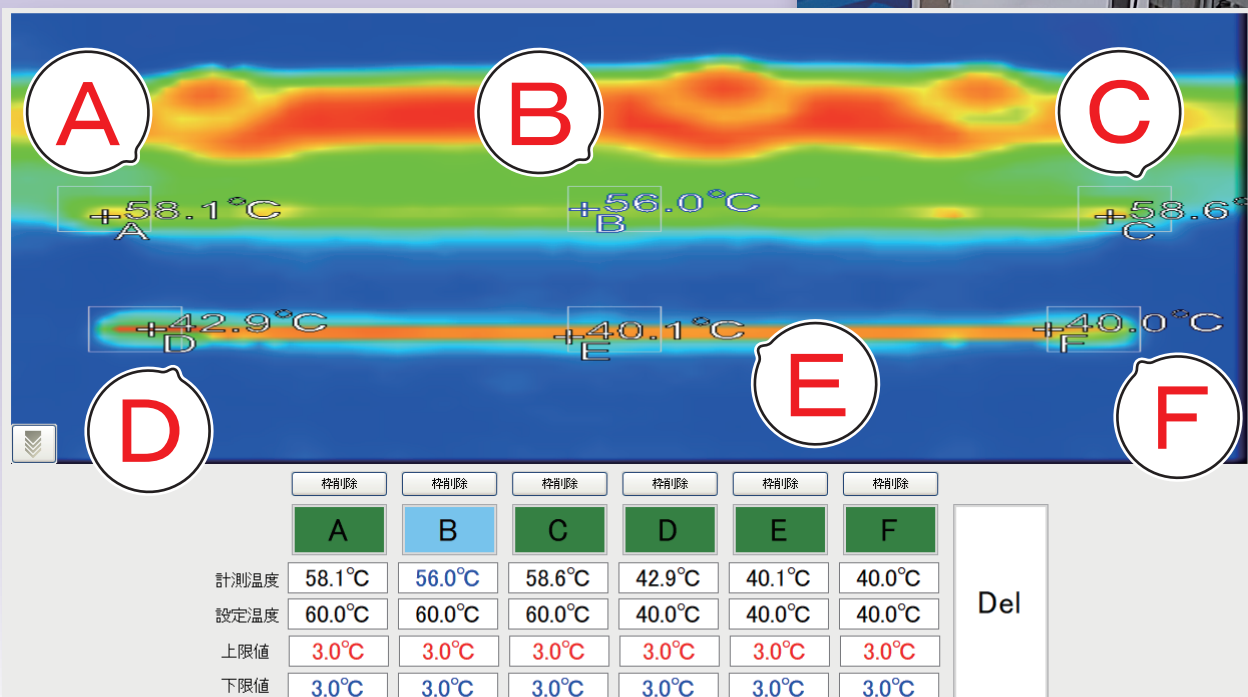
A
B
C
+58.1°C
A
+56.0°C
B
+58.6°
C
+42.9°C
D
+40.1°C
E
+40.0°C
F
D
E
F

| | 枠削除 | 枠削除 | 枠削除 | 枠削除 | 枠削除 | 枠削除 |
|---|---|---|---|---|---|---|
| | A | B | C | D | E | F |
| 計測温度 | 58.1℃ | 56.0℃ | 58.6℃ | 42.9℃ | 40.1℃ | 40.0℃ |
| 設定温度 | 60.0℃ | 60.0℃ | 60.0℃ | 40.0℃ | 40.0℃ | 40.0℃ |
| 上限値 | 3.0℃ | 3.0℃ | 3.0℃ | 3.0℃ | 3.0℃ | 3.0℃ |
| 下限値 | 3.0℃ | 3.0℃ | 3.0℃ | 3.0℃ | 3.0℃ | 3.0℃ |

Del